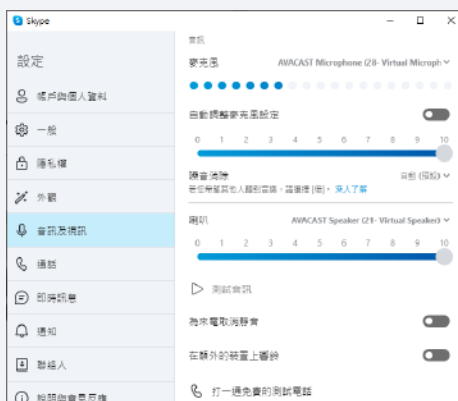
Skype

設定

帳戶與個人資料

一般

隱私權

外觀

音訊及視訊

通話

即時訊息

通知

聯絡人

說明與意見反應

音訊

麥克風 AVACAST Microphone (28- Virtual Microph

自動調整麥克風設定

0 1 2 3 4 5 6 7 8 9 10

噪音消除 自動 (預設)
若您希望其他人聽到音樂，請選擇 [低]。 深入了解

喇叭 AVACAST Speaker (21- Virtual Speaker)

0 1 2 3 4 5 6 7 8 9 10

測試音訊

為來電取消靜音

在額外的裝置上響鈴

打一通免費的測試電話